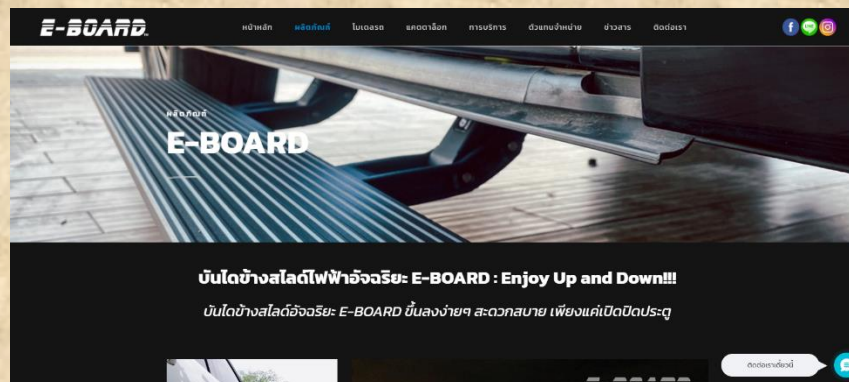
E-BOARD

หน้าหลัก ผลิตภัณฑ์ โบรชัวร์ แคตตาล็อก การบริการ ตัวแทนจำหน่าย ข่าวสาร ติดต่อเรา

ผลิตภัณฑ์

E-BOARD

บันไดข้างสไลด์ไฟฟ้าอัจฉริยะ E-BOARD : Enjoy Up and Down!!!

บันไดข้างสไลด์อัจฉริยะ E-BOARD ขึ้นลงง่ายๆ สะดวกสบาย เพียงแค่เปิดปิดประตู

ติดต่อเราที่นี่

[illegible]